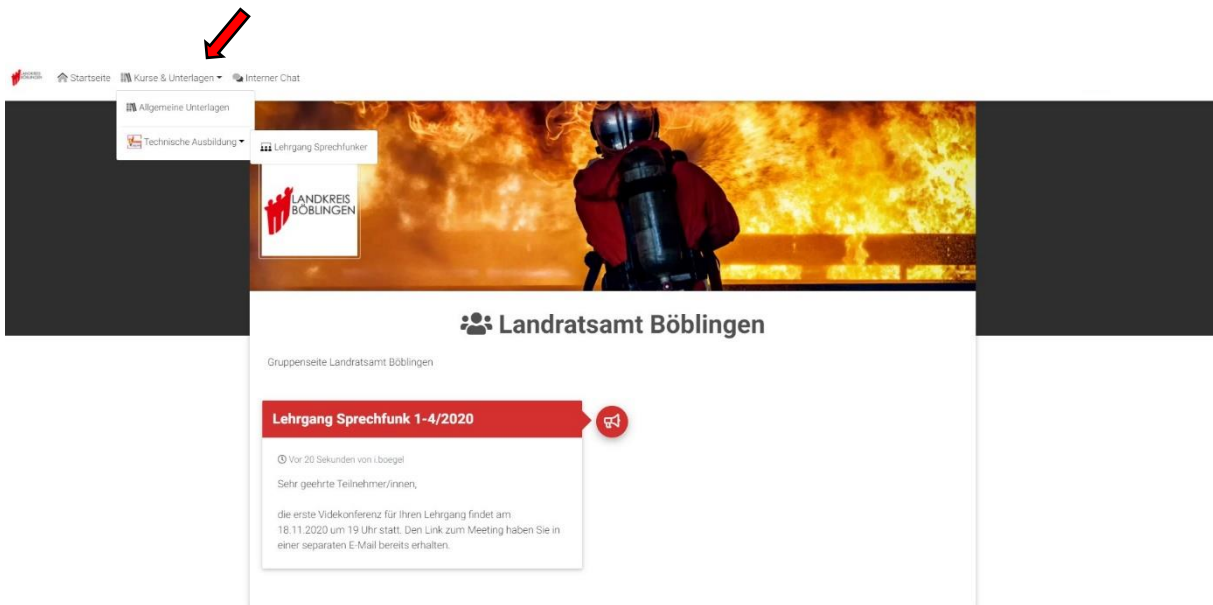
Startseite Kurse & Unterlagen Interner Chat

Allgemeine Unterlagen

Technische Ausbildung

Lehrgang Sprechfunker

LANDKREIS BÖBLINGEN

Landratsamt Böblingen

Gruppenseite Landratsamt Böblingen

Lehrgang Sprechfunk 1-4/2020

Vor 20 Sekunden von t.boegel

Sehr geehrte Teilnehmer/innen,

die erste Videkonferenz für Ihren Lehrgang findet am 18.11.2020 um 19 Uhr statt. Den Link zum Meeting haben Sie in einer separaten E-Mail bereits erhalten.